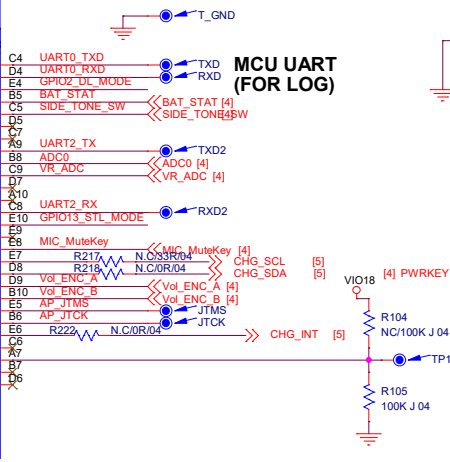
T_GND

MCU UART (FOR LOG)

C4 UART0_TXD
D4 UART0_RXD
E4 GPIO2_DL_MODE
B5 BAT_STAT
C5 SIDE_TONE_SW
D5
C7
A9 UART2_TX
B8 ADC0
C9 VR_ADC
D7
A10
C8 UART2_RX
E10 GPIO13_STL_MODE
E9
C8 MIC_MuteKey
E7
D8
D9 Vol_ENC_A
B10 Vol_ENC_B
E5 AP_JTMS
B6 AP_JTCK
E6
C6
A7
B7
D6

TXD
RXD
BAT_STAT [4]
SIDE_TONE_SW [4]
TXD2
ADC0 [4]
VR_ADC [4]
RXD2
MIC_MuteKey [4]
R217 N.C/33R/04
R218 N.C/0R/04
CHG_SCL [5]
CHG_SDA [5]
Vol_ENC_A [4]
Vol_ENC_B [4]
JTMS
JTCK
R222 N.C/0R/04
CHG_INT [5]
VIO18
[4] PWRKEY
R104
NC/100K J 04
TP1
R105
100K J 04